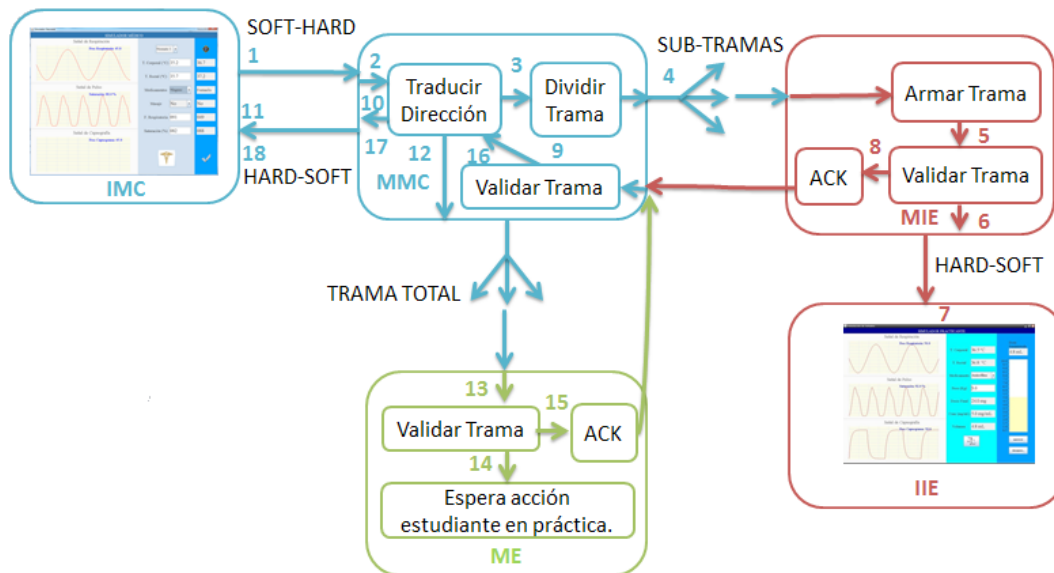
SOFT-HARD
1
11
18
HARD-SOFT
IMC
2
10
17
Traducir Dirección
3
Dividir Trama
12
16
9
Validar Trama
MMC
SUB-TRAMAS
4
Armar Trama
5
8
ACK
Validar Trama
MIE
6
HARD-SOFT
7
IIE
TRAMA TOTAL
13
Validar Trama
15
ACK
14
Espera acción estudiante en práctica.
ME